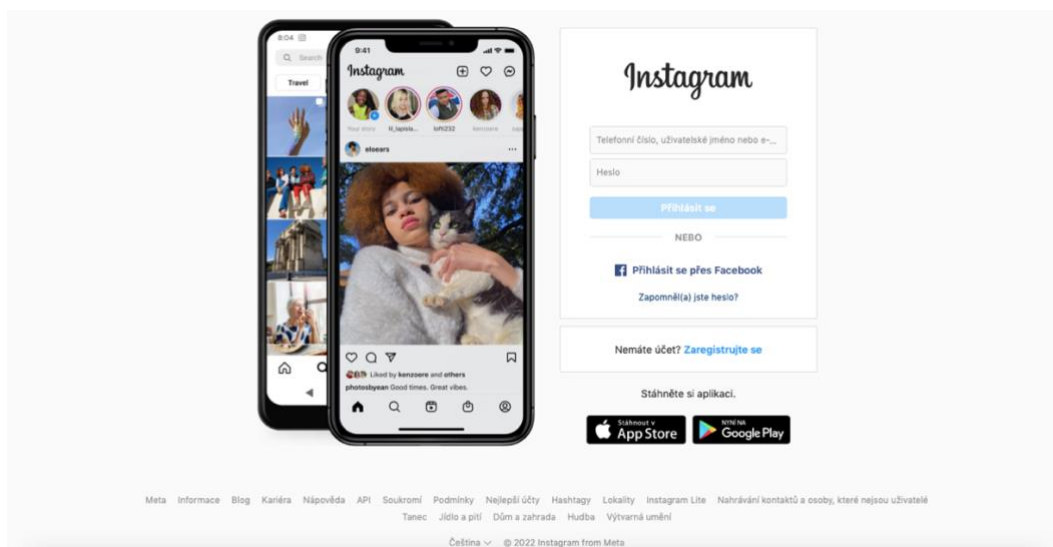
8:04

Search

Travel

9:41

Instagram

Your story lil_lapisla... loft232 kenzoere

eloears

Liked by kenzoere and others

photosbyean Good times. Great vibes.

Instagram

Telefonní číslo, uživatelské jméno nebo e-...

Heslo

Přihlásit se

NEBO

Přihlásit se přes Facebook

Zapomněl(a) jste heslo?

Nemáte účet? Zaregistrujte se

Stáhněte si aplikaci.

Stáhnout v App Store

NYNÍ NA Google Play

Meta Informace Blog Kariéra Nápověda API Soukromí Podmínky Nejlepší účty Hashtagy Lokality Instagram Lite Nahrávání kontaktů a osoby, které nejsou uživatelé

Tanec Jídlo a pití Dům a zahrada Hudba Výtvarná umění

Čeština © 2022 Instagram from Meta